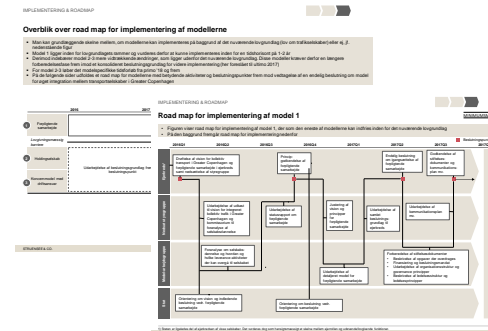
IMPLEMENTERING & ROADMAP

Overblik over road map for implementering af modellerne

- Man kan grundlæggende skelne mellem, om modellerne kan implementeres på baggrund af det nuværende lovgrundlag (lov om trafikselskaber) eller ej, jf. nedenstående figur
- Model 1 ligger inden for lovgrundlagets rammer og vurderes derfor at kunne implementeres inden for en tidshorisont på 1-2 år
- Derimod indebærer model 2-3 mere vidtrækkende ændringer, som ligger udenfor det nuværende lovgrundlag. Disse modeller kræver derfor en længere forberedelsesfase frem mod et konsolideret beslutningsgrundlag for videre implementering (her forestået til ultimo 2017)
- For model 2-3 løber der modelspecifikke tidsforløb fra primo '18 og frem
- På de følgende sider udfoldes et road map for modellerne med beskrevne aktiviteter og beslutningspunkter frem mod vedtagelse af en endelig beslutning om model for øget integration mellem transportselskaber i Greater Copenhagen

2016 2017

Forstligende samarbejde

Lovgrundlagsændring kræves

Holdingselskab

Udarbejdelse af beslutningsgrundlag for beslutningsgrundlag

Økonomimodel med driftsansvar

STRUPHERS & CO

IMPLEMENTERING & ROADMAP

Road map for implementering af model 1

- Figuren viser road map for implementering af model 1, der som den eneste af modellerne kan indføres inden for det nuværende lovgrundlag
- På den baggrund fremgår road map for implementeringsarbejdet

Beslutningspunkt

2015Q1 2016Q2 2016Q3 2016Q4 2017Q1 2017Q2 2017Q3 2017Q4

Etablering af vision for kollektiv transport i Greater Copenhagen samt realiseringen af styregruppe

Principaftale af hovedpunkter for samarbejde

Endelig beslutning om igangsættelse af forpligtende samarbejde

Godkendelse af udførelse af forpligtende samarbejde

Udarbejdelse af udkast til vision for kollektiv trafik i Greater Copenhagen og kommissorium til fastsættelse af samarbejde

Udarbejdelse af strategioplæg om forpligtende samarbejde

Udvikling af vision og principper for forpligtende samarbejde

Udarbejdelse af samlet beslutningsgrundlag til styrende

Udarbejdelse af kommunikationsplan

Forstudium udarbejdelse af formelle bestemmelser om lovgrundlag og andre rammer der kan ændre til samarbejdet

Udarbejdelse af detaljeret model for forpligtende samarbejde

Forberedelse af idriftsættelse:
- Beskrivelse af opgaver der overdrages
- Fastsættelse af beslutningsrammer
- Udarbejdelse af organisationsstruktur og governance-principper
- Beskrivelse af ledelsesstruktur og kategoriseringer

Orientering om vision og indledende beskrivelse samt igangsætning af samarbejde

Orientering om beslutning samt forpligtende samarbejde

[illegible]